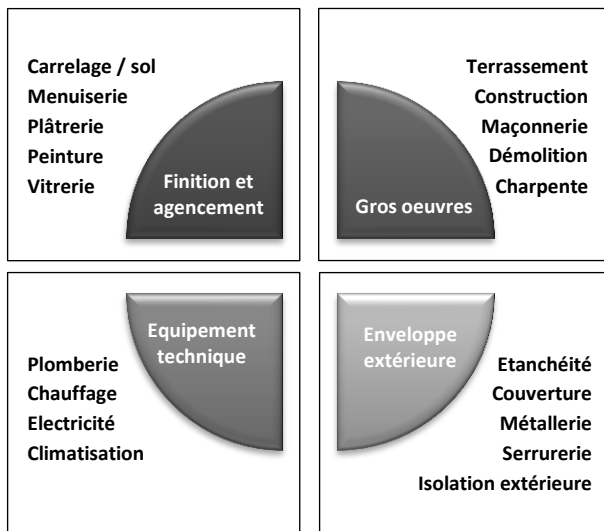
Carrelage / sol
Menuiserie
Plâtrerie
Peinture
Vitrerie

Finition et agencement

Terrassement
Construction
Maçonnerie
Démolition
Charpente

Gros oeuvres

Equipement technique

Plomberie
Chauffage
Electricité
Climatisation

Enveloppe extérieure

Etanchéité
Couverture
Métallerie
Serrurerie
Isolation extérieure